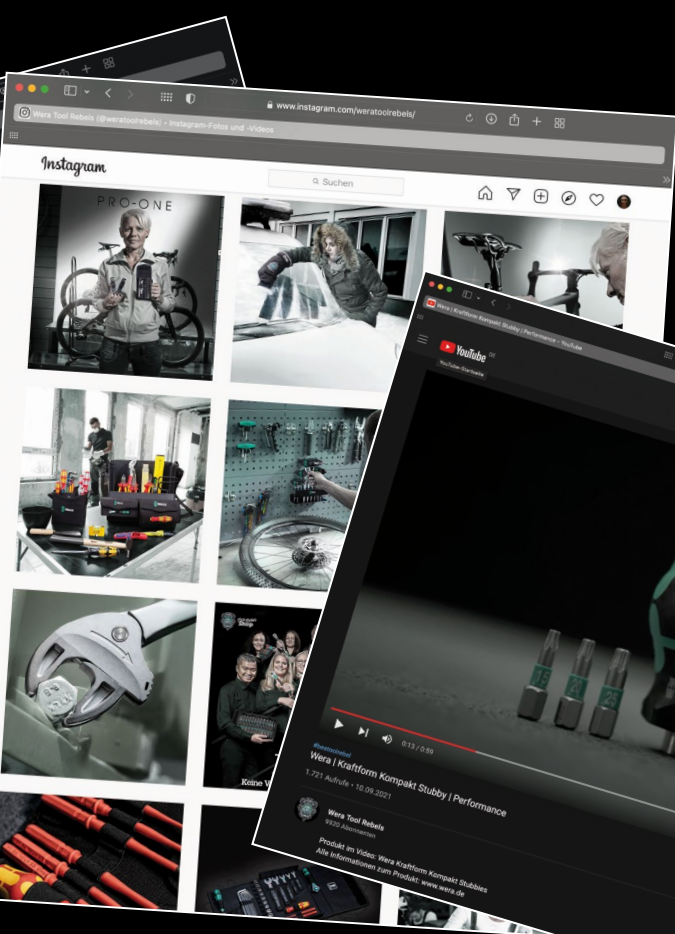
www.instagram.com/weratoolrebels/

Wera Tool Rebels (@weratoolrebels) • Instagram-Fotos und -Videos

Instagram

Suchen

PRO-ONE

Keine V

Wera | Kraftform Kompakt Stubby | Performance - YouTube

YouTube DE

YouTube-Startseite

0:13 / 0:59

#toolrebel

Wera | Kraftform Kompakt Stubby | Performance

1.721 Aufrufe • 10.09.2021

Wera Tool Rebels

9920 Abonnenten

Produkt im Video: Wera Kraftform Kompakt Stubbies
Alle Informationen zum Produkt: www.wera.de